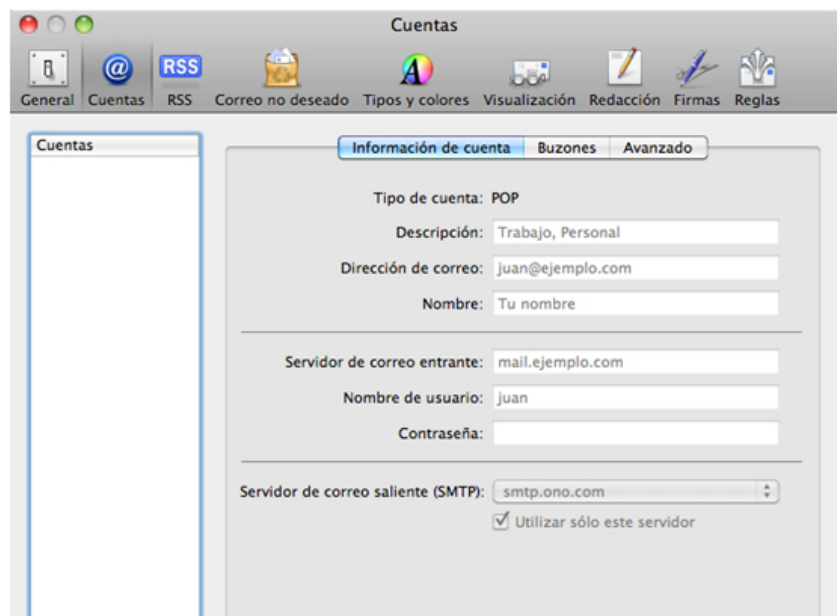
Cuentas

General Cuentas RSS Correo no deseado Tipos y colores Visualización Redacción Firmas Reglas

Cuentas

Información de cuenta | Buzones | Avanzado

Tipo de cuenta: POP

Descripción: Trabajo, Personal

Dirección de correo: juan@ejemplo.com

Nombre: Tu nombre

Servidor de correo entrante: mail.ejemplo.com

Nombre de usuario: juan

Contraseña:

Servidor de correo saliente (SMTP): smtp.ono.com

Utilizar sólo este servidor